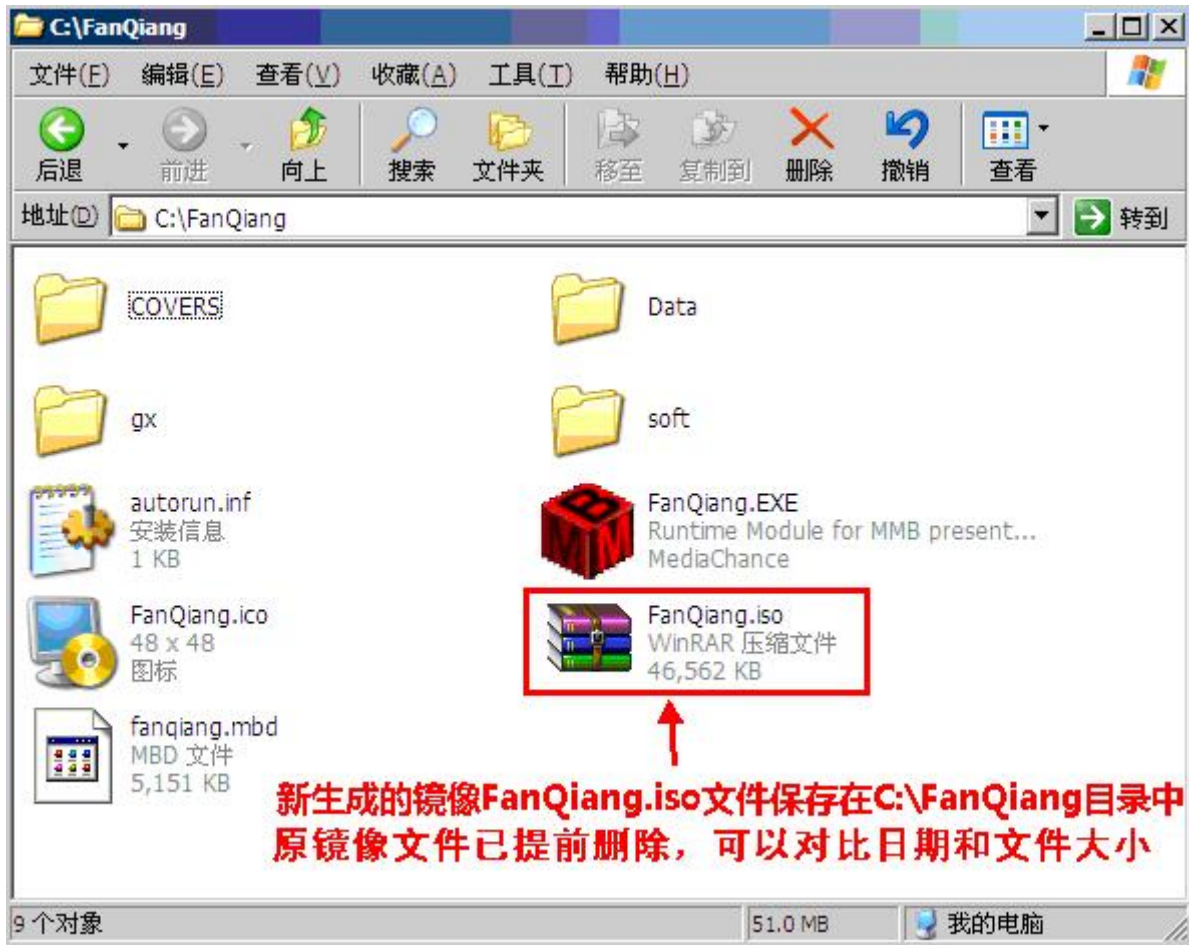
C:\FanQiang

文件(F) 编辑(E) 查看(V) 收藏(A) 工具(T) 帮助(H)

后退 前进 向上 搜索 文件夹 移至 复制到 删除 撤销 查看

地址(D) C:\FanQiang 转到

COVERS

Data

gx

soft

autorun.inf
安装信息
1 KB

FanQiang.EXE
Runtime Module for MMB present...
MediaChance

FanQiang.ico
48 x 48
图标

FanQiang.iso
WinRAR 压缩文件
46,562 KB

fanqiang.mbd
MBD 文件
5,151 KB

新生成的镜像FanQiang.iso文件保存在C:\FanQiang目录中
原镜像文件已提前删除，可以对比日期和文件大小

9 个对象 51.0 MB 我的电脑